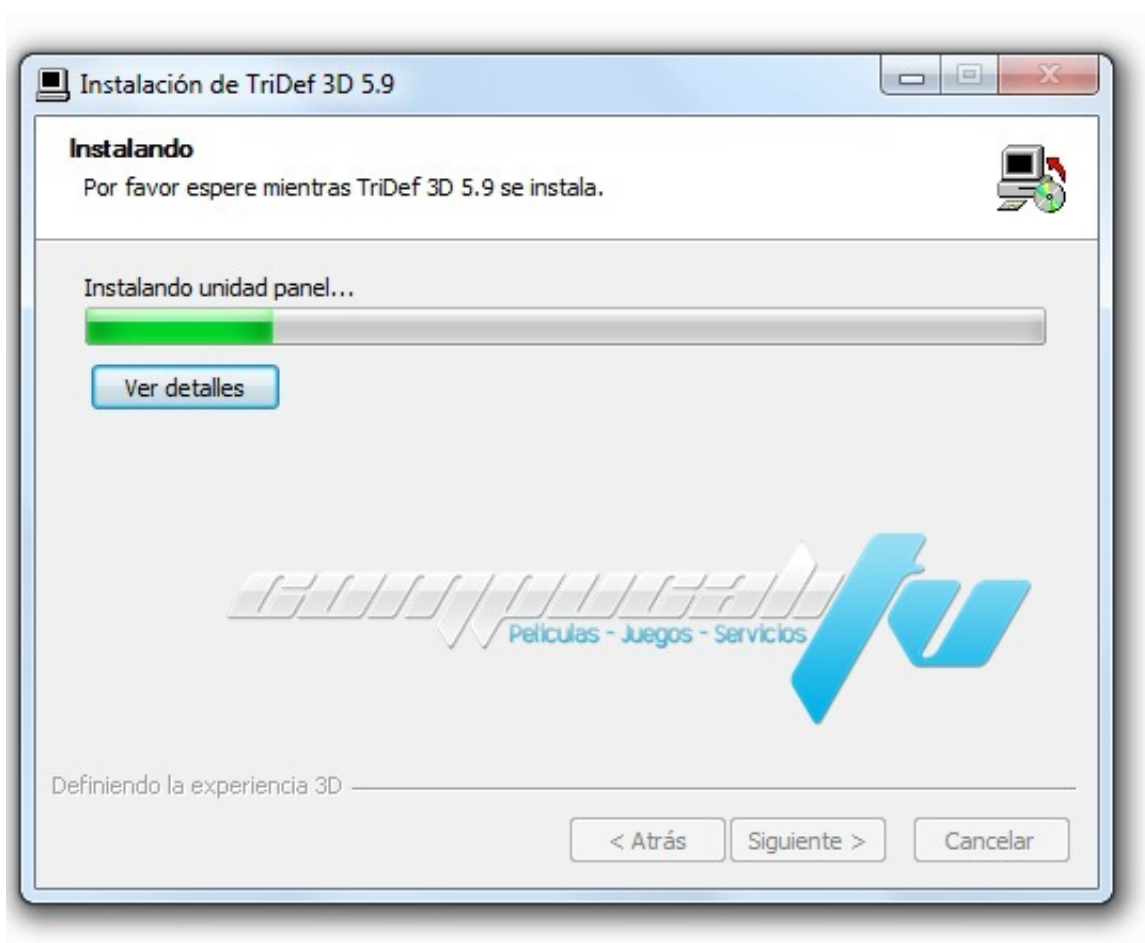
Instalación de TriDef 3D 5.9

Instalando
Por favor espere mientras TriDef 3D 5.9 se instala.

Instalando unidad panel...

Ver detalles

compucalitv
Peliculas - Juegos - Servicios

Definiendo la experiencia 3D

< Atrás   Siguiente >   Cancelar